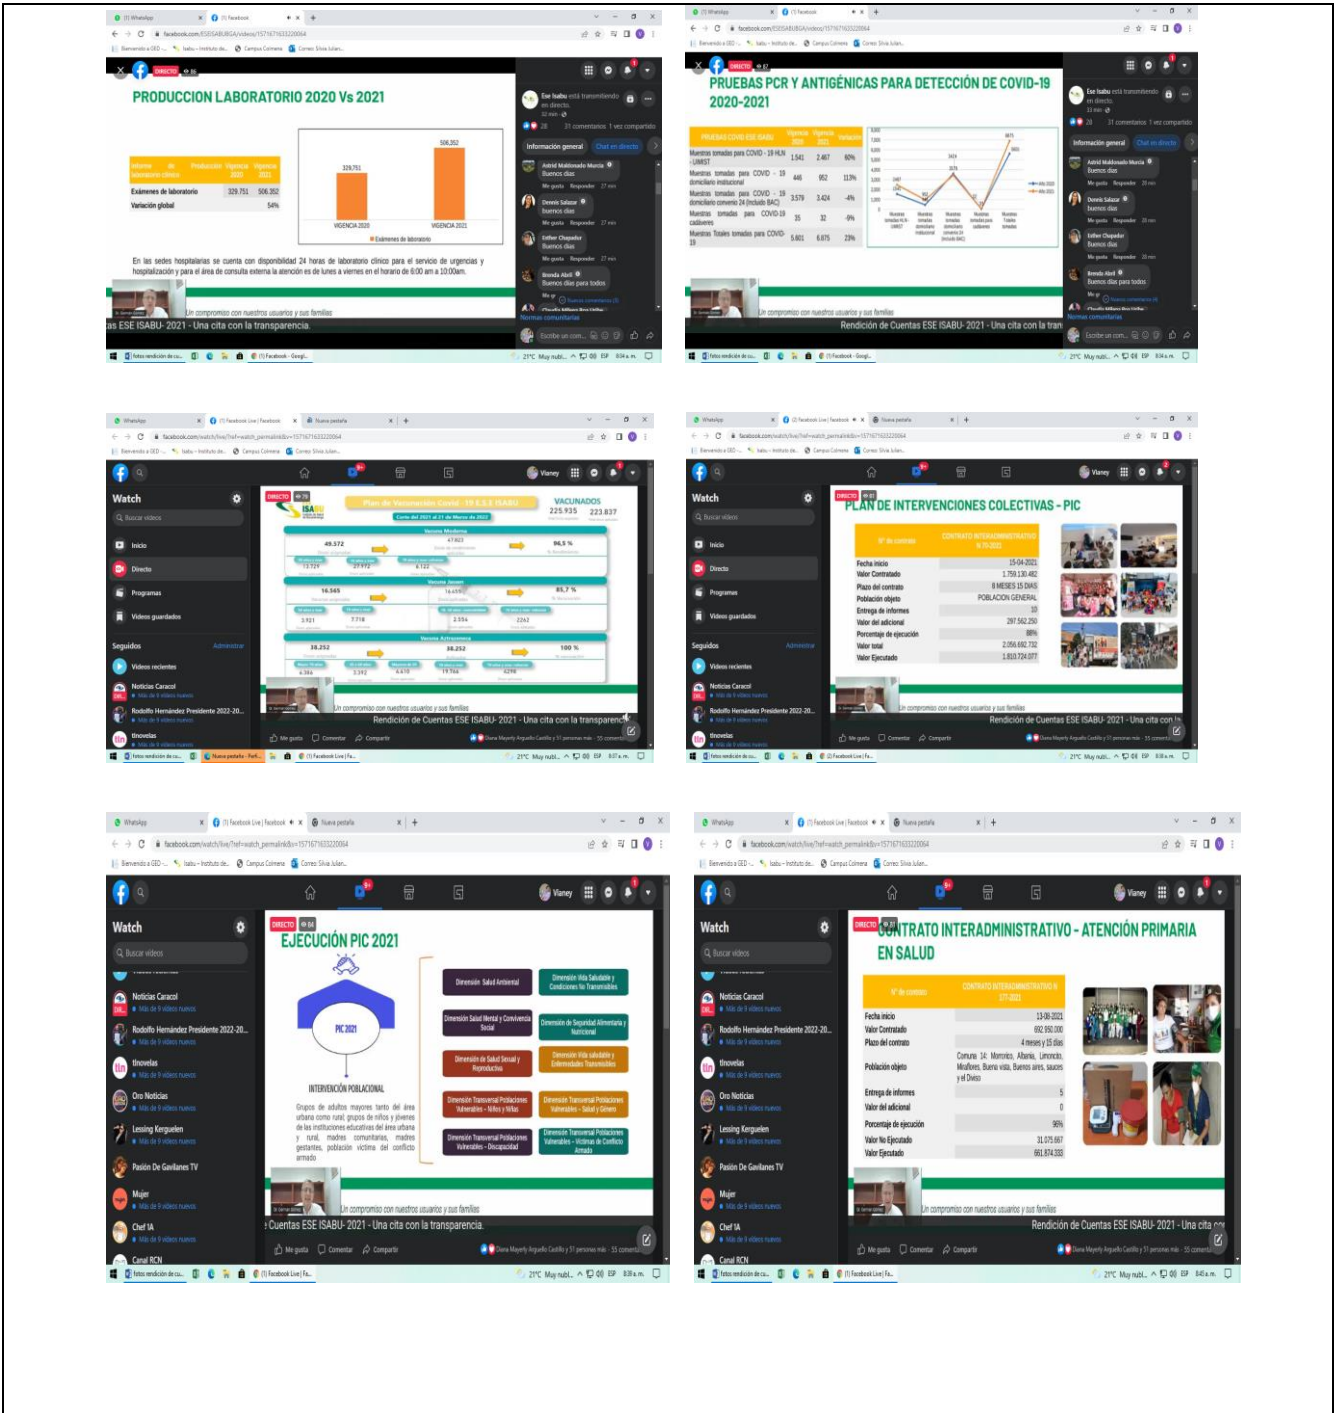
PRODUCCION LABORATORIO 2020 Vs 2021

| Informe de laboratorio clínico | Producción Vigencia 2020 | Vigencia 2021 |
|---|---|---|
| Exámenes de laboratorio | 329.751 | 506.352 |
| Variación global | | 54% |

329,751
506,352
VIGENCIA 2020
VIGENCIA 2021
Exámenes de laboratorio

En las sedes hospitalarias se cuenta con disponibilidad 24 horas de laboratorio clínico para el servicio de urgencias y hospitalización y para el área de consulta externa la atención es de lunes a viernes en el horario de 6:00 am a 10:00am.

Un compromiso con nuestros usuarios y sus familias
as ESE ISABU- 2021 - Una cita con la transparencia.

Ese Isabu está transmitiendo en directo.
31 comentarios 1 vez compartido
Información general
Chat en directo
Astrid Maldonado Murcia
Buenos dias
Denis Salazar
Buenos dias
Esther Chaparro
Buenos dias
Brenda Abril
Buenos días para todos
Normas comunitarias
Escribe un com...

PRUEBAS PCR Y ANTIGÉNICAS PARA DETECCIÓN DE COVID-19 2020-2021

| PRUEBAS COVID ESE ISABU | Vigencia 2020 | Vigencia 2021 | Variación |
|---|---|---|---|
| Muestras tomadas para COVID - 19 HLN - UIMIST | 1.541 | 2.467 | 60% |
| Muestras tomadas para COVID - 19 domiciliario institucional | 446 | 952 | 113% |
| Muestras tomadas para COVID - 19 domiciliario convenio 24 (incluido BAC) | 3.579 | 3.424 | -4% |
| Muestras tomadas para COVID-19 cadáveres | 35 | 32 | -9% |
| Muestras Totales tomadas para COVID-19 | 5.601 | 6.875 | 23% |

Un compromiso con nuestros usuarios y sus familias
Rendición de Cuentas ESE ISABU- 2021 - Una cita con la tran

Watch
Buscar videos
Inicio
Directo
Programas
Videos guardados
Seguidos
Administrar
Videos recientes
Noticias Caracol
Rodolfo Hernández Presidente 2022-20...
tlnovelas

Plan de Vacunación Covid - 19 E.S.E ISABU
VACUNADOS
225.935
223.837
49.572
94,5 %
16.565
85,7 %
38.252
38.252
100 %

Un compromiso con nuestros usuarios y sus familias
Rendición de Cuentas ESE ISABU- 2021 - Una cita con la transparencia.
Me gusta
Comentar
Compartir

PLAN DE INTERVENCIONES COLECTIVAS - PIC

| N° de contrato | CONTRATO INTERADMINISTRATIVO N 70-2021 |
|---|---|
| Fecha inicio | 15-04-2021 |
| Valor Contratado | 1.759.130.482 |
| Plazo del contrato | 8 MESES 15 DIAS |
| Población objeto | POBLACION GENERAL |
| Entrega de informes | 10 |
| Valor del adicional | 297.562.250 |
| Porcentaje de ejecución | 88% |
| Valor total | 2.056.692.732 |
| Valor Ejecutado | 1.810.724.077 |

Un compromiso con nuestros usuarios y sus familias
Rendición de Cuentas ESE ISABU- 2021 - Una cita con la

EJECUCIÓN PIC 2021
PIC 2021
INTERVENCIÓN POBLACIONAL
Grupos de adultos mayores tanto del área urbana como rural; grupos de niños y jóvenes de las instituciones educativas del área urbana y rural, madres comunitarias, madres gestantes, población víctima del conflicto armado
Dimensión Salud Ambiental
Dimensión Vida Saludable y Condiciones No Transmisibles
Dimensión Salud Mental y Convivencia Social
Dimensión de Seguridad Alimentaria y Nutricional
Dimensión de Salud Sexual y Reproductiva
Dimensión Vida saludable y Enfermedades Transmisibles
Dimensión Transversal Poblaciones Vulnerables - Niños y Niñas
Dimensión Transversal Poblaciones Vulnerables - Salud y Género
Dimensión Transversal Poblaciones Vulnerables - Discapacidad
Dimensión Transversal Poblaciones Vulnerables - Víctimas de Conflicto Armado
Un compromiso con nuestros usuarios y sus familias
Cuentas ESE ISABU- 2021 - Una cita con la transparencia.

Watch
Noticias Caracol
Rodolfo Hernández Presidente 2022-20...
tlnovelas
Oro Noticias
Lessing Kerguelen
Pasión De Gavilanes TV
Mujer
Chef 1A
Canal RCN

CONTRATO INTERADMINISTRATIVO - ATENCIÓN PRIMARIA EN SALUD

| N° de contrato | CONTRATO INTERADMINISTRATIVO N 177-2021 |
|---|---|
| Fecha inicio | 13-08-2021 |
| Valor Contratado | 692.950.000 |
| Plazo del contrato | 4 meses y 15 días |
| Población objeto | Comuna 14: Morrorico, Albania, Limoncito, Miraflores, Buena vista, Buenos aires, sauces y el Diviso |
| Entrega de informes | 5 |
| Valor del adicional | 0 |
| Porcentaje de ejecución | 96% |
| Valor No Ejecutado | 31.075.667 |
| Valor Ejecutado | 661.874.333 |

Un compromiso con nuestros usuarios y sus familias
Rendición de Cuentas ESE ISABU- 2021 - Una cita con
Me gusta
Comentar
Compartir
21°C Muy nubl...